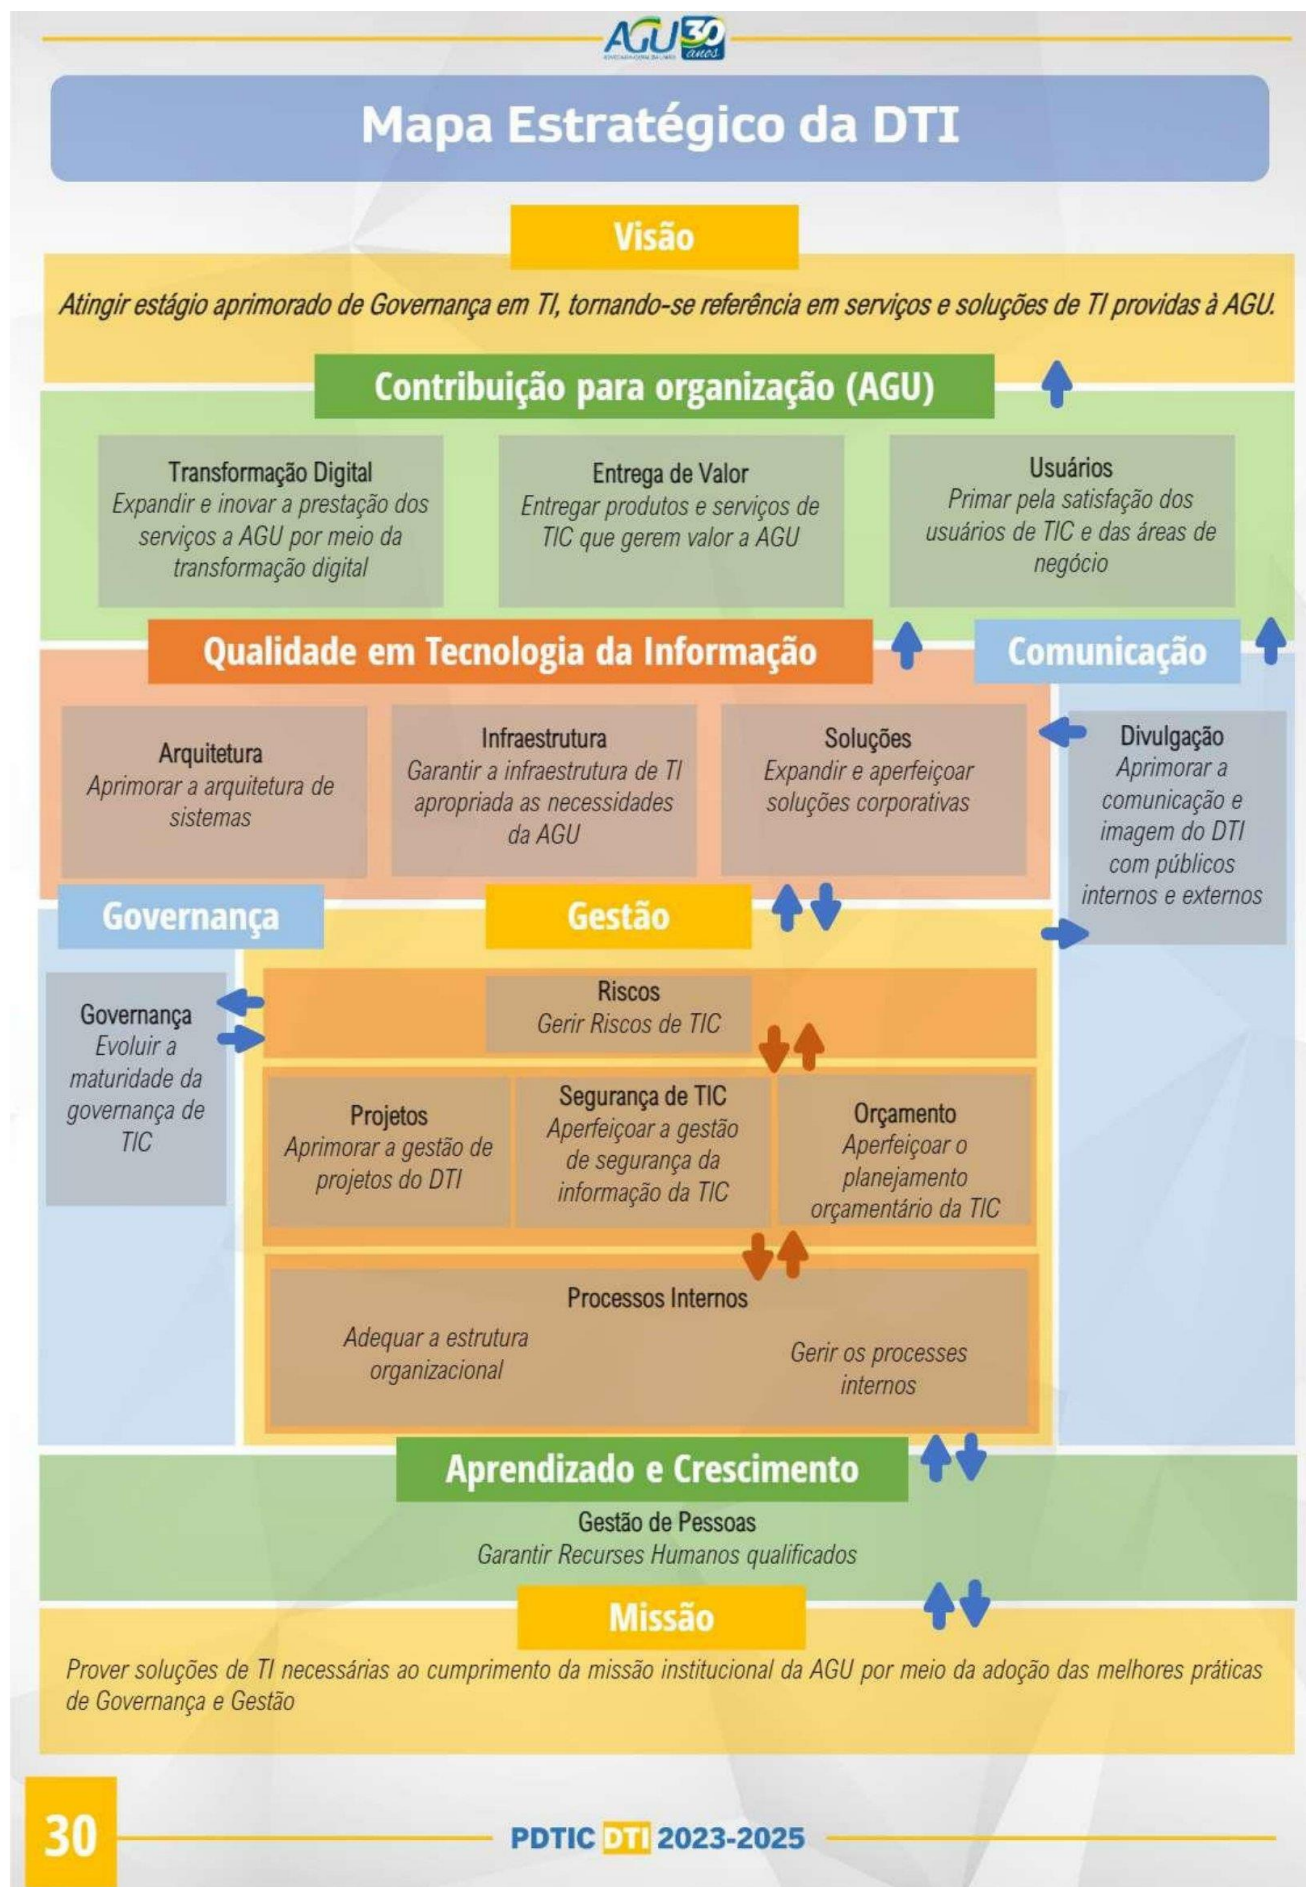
AGU 30 anos

Mapa Estratégico da DTI

Visão

Atingir estágio aprimorado de Governança em TI, tornando-se referência em serviços e soluções de TI providas à AGU.

Contribuição para organização (AGU)

Transformação Digital
Expandir e inovar a prestação dos serviços a AGU por meio da transformação digital

Entrega de Valor
Entregar produtos e serviços de TIC que gerem valor a AGU

Usuários
Primar pela satisfação dos usuários de TIC e das áreas de negócio

Qualidade em Tecnologia da Informação

Comunicação

Arquitetura
Aprimorar a arquitetura de sistemas

Infraestrutura
Garantir a infraestrutura de TI apropriada as necessidades da AGU

Soluções
Expandir e aperfeiçoar soluções corporativas

Divulgação
Aprimorar a comunicação e imagem do DTI com públicos internos e externos

Governança

Gestão

Governança
Evoluir a maturidade da governança de TIC

Riscos
Gerir Riscos de TIC

Projetos
Aprimorar a gestão de projetos do DTI

Segurança de TIC
Aperfeiçoar a gestão de segurança da informação da TIC

Orçamento
Aperfeiçoar o planejamento orçamentário da TIC

Processos Internos
Adequar a estrutura organizacional
Gerir os processes internos

Aprendizado e Crescimento

Gestão de Pessoas
Garantir Recurses Humanos qualificados

Missão

Prover soluções de TI necessárias ao cumprimento da missão institucional da AGU por meio da adoção das melhores práticas de Governança e Gestão

30

PDTIC DTI 2023-2025